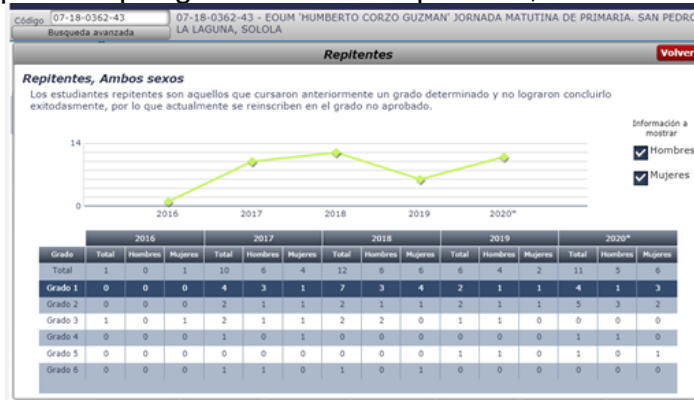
Código 07-18-0362-43
Busqueda avanzada
07-18-0362-43 - EOUM 'HUMBERTO CORZO GUZMAN' JORNADA MATUTINA DE PRIMARIA. SAN PEDRO LA LAGUNA, SOLOLA

Repitentes

Volver

Repitentes, Ambos sexos

Los estudiantes repitentes son aquellos que cursaron anteriormente un grado determinado y no lograron concluirlo exitodasmente, por lo que actualmente se reinscriben en el grado no aprobado.

Información a mostrar
Hombres
Mujeres

14
0
2016 2017 2018 2019 2020*

| Grado | 2016 Total | 2016 Hombres | 2016 Mujeres | 2017 Total | 2017 Hombres | 2017 Mujeres | 2018 Total | 2018 Hombres | 2018 Mujeres | 2019 Total | 2019 Hombres | 2019 Mujeres | 2020* Total | 2020* Hombres | 2020* Mujeres |
|---|---|---|---|---|---|---|---|---|---|---|---|---|---|---|---|
| Total | 1 | 0 | 1 | 10 | 6 | 4 | 12 | 6 | 6 | 6 | 4 | 2 | 11 | 5 | 6 |
| Grado 1 | 0 | 0 | 0 | 4 | 3 | 1 | 7 | 3 | 4 | 2 | 1 | 1 | 4 | 1 | 3 |
| Grado 2 | 0 | 0 | 0 | 2 | 1 | 1 | 2 | 1 | 1 | 2 | 1 | 1 | 5 | 3 | 2 |
| Grado 3 | 1 | 0 | 1 | 2 | 1 | 1 | 2 | 2 | 0 | 1 | 1 | 0 | 0 | 0 | 0 |
| Grado 4 | 0 | 0 | 0 | 1 | 0 | 1 | 0 | 0 | 0 | 0 | 0 | 0 | 1 | 1 | 0 |
| Grado 5 | 0 | 0 | 0 | 0 | 0 | 0 | 0 | 0 | 0 | 1 | 1 | 0 | 1 | 0 | 1 |
| Grado 6 | 0 | 0 | 0 | 1 | 1 | 0 | 1 | 0 | 1 | 0 | 0 | 0 | 0 | 0 | 0 |